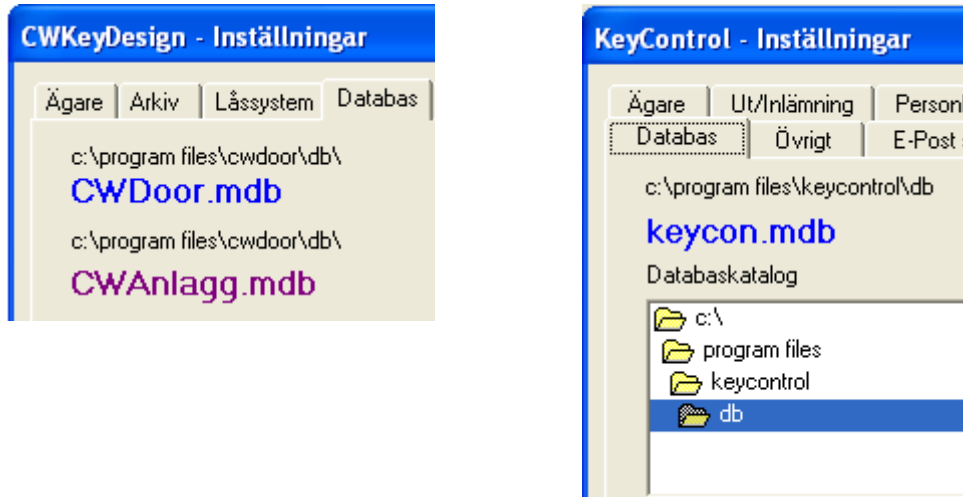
CWKeyDesign - Inställningar

Ägare | Arkiv | Låssystem | Databas

c:\program files\cwdoor\db\
CWDoor.mdb

c:\program files\cwdoor\db\
CWAnlagg.mdb

KeyControl - Inställningar

Ägare | Ut/Inlämning | Personl
Databas | Övrigt | E-Post

c:\program files\keycontrol\db
keycon.mdb

Databaskatalog

c:\
program files
keycontrol
db